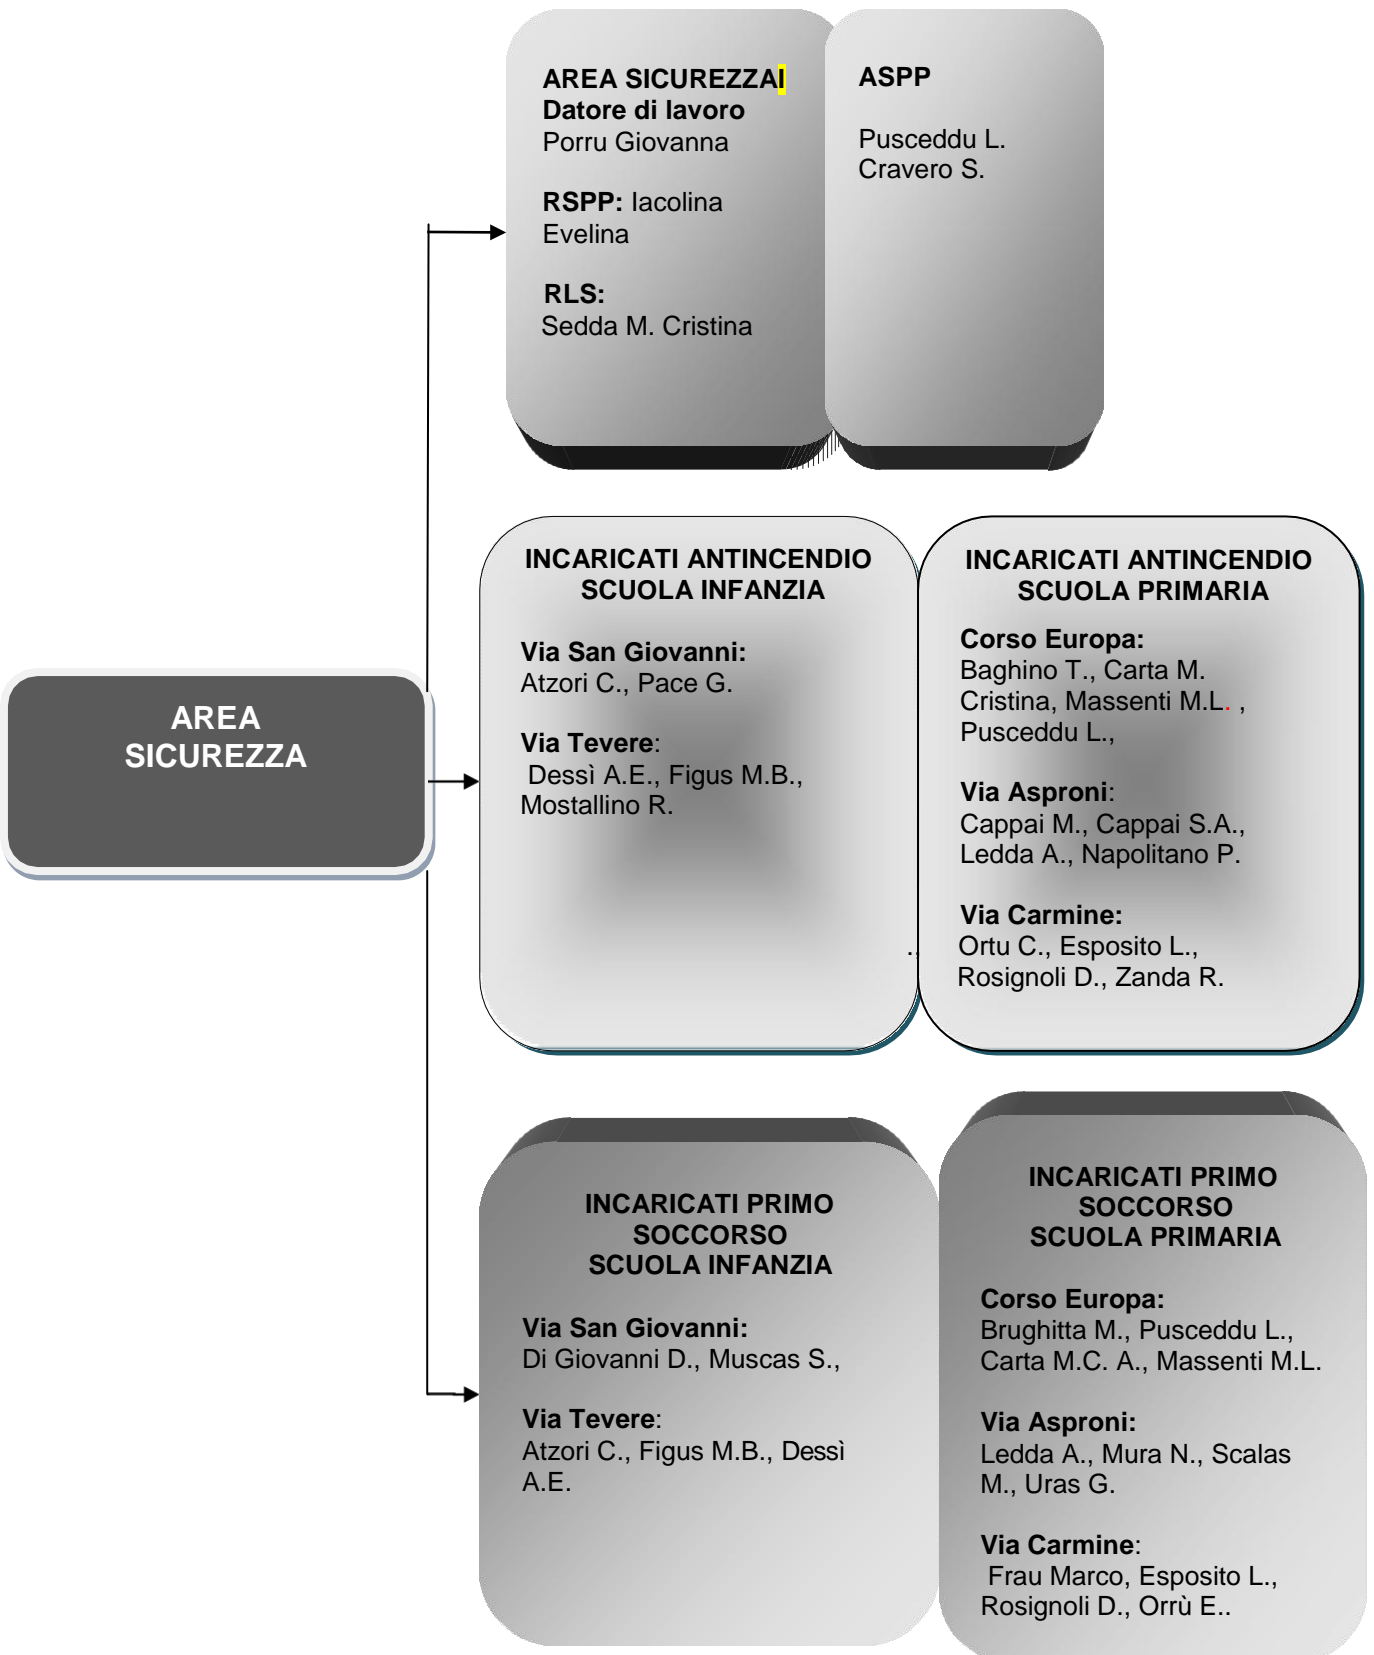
AREA SICUREZZA

AREA SICUREZZA
Datore di lavoro
Porru Giovanna

RSPP: Iacolina Evelina

RLS:
Sedda M. Cristina

ASPP

Pusceddu L.
Cravero S.

INCARICATI ANTINCENDIO SCUOLA INFANZIA

Via San Giovanni:
Atzori C., Pace G.

Via Tevere:
Dessì A.E., Figus M.B., Mostallino R.

INCARICATI ANTINCENDIO SCUOLA PRIMARIA

Corso Europa:
Baghino T., Carta M. Cristina, Massenti M.L. , Pusceddu L.,

Via Aspronì:
Cappai M., Cappai S.A., Ledda A., Napolitano P.

Via Carmine:
Ortu C., Esposito L., Rosignoli D., Zanda R.

INCARICATI PRIMO SOCCORSO SCUOLA INFANZIA

Via San Giovanni:
Di Giovanni D., Muscas S.,

Via Tevere:
Atzori C., Figus M.B., Dessì A.E.

INCARICATI PRIMO SOCCORSO SCUOLA PRIMARIA

Corso Europa:
Brughitta M., Pusceddu L., Carta M.C. A., Massenti M.L.

Via Aspronì:
Ledda A., Mura N., Scalas M., Uras G.

Via Carmine:
Frau Marco, Esposito L., Rosignoli D., Orrù E..